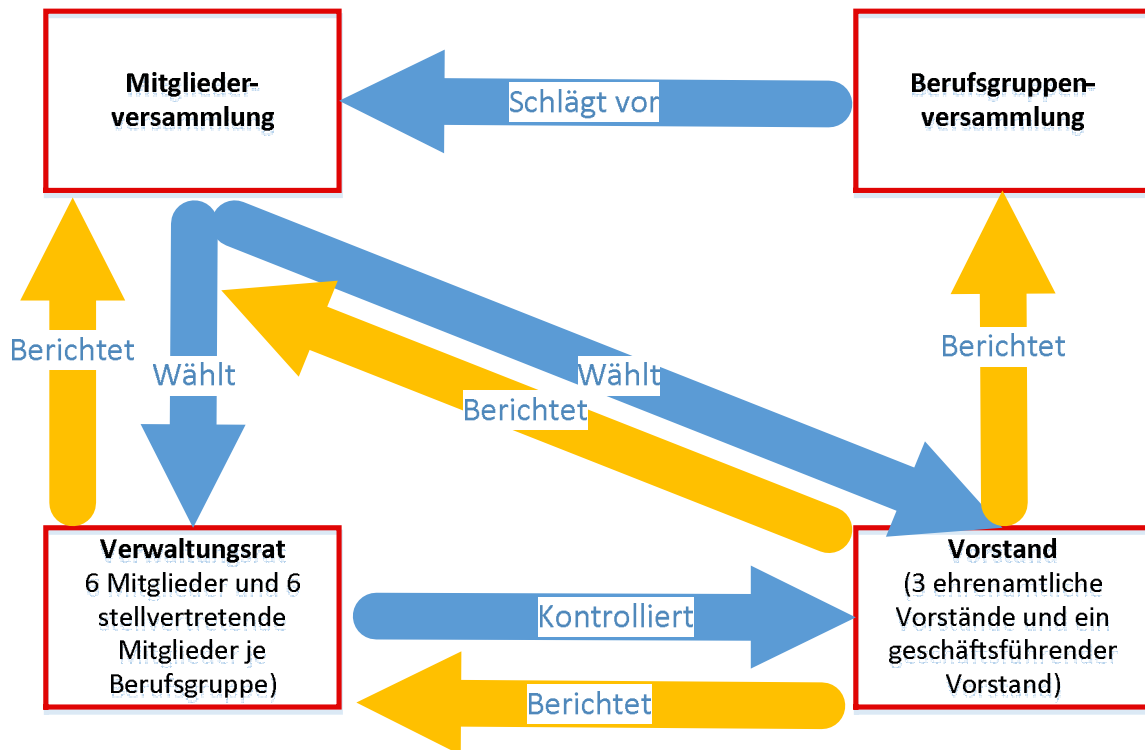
Mitgliederversammlung

Schlägt vor

Berufsgruppenversammlung

Berichtet

Wählt

Wählt

Berichtet

Berichtet

Verwaltungsrat
6 Mitglieder und 6 stellvertretende Mitglieder je Berufsgruppe)

Kontrolliert

Berichtet

Vorstand
(3 ehrenamtliche Vorstände und ein geschäftsführender Vorstand)